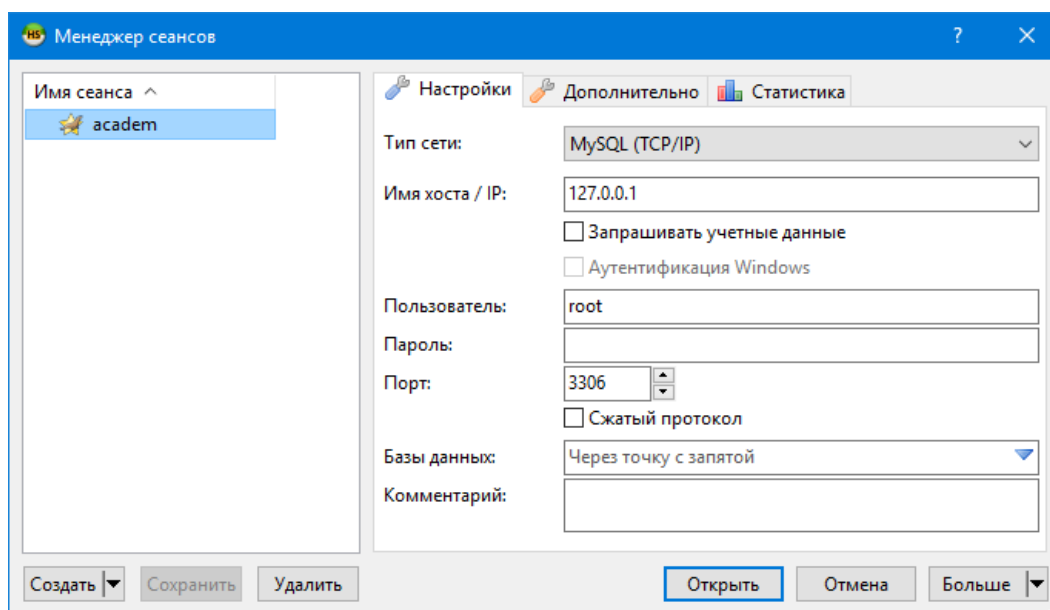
HS Менеджер сеансов ? ✕

Имя сеанса ^
academ

Настройки | Дополнительно | Статистика

Тип сети: MySQL (TCP/IP)
Имя хоста / IP: 127.0.0.1
Запрашивать учетные данные
Аутентификация Windows
Пользователь: root
Пароль:
Порт: 3306
Сжатый протокол
Базы данных: Через точку с запятой
Комментарий:

Создать | Сохранить | Удалить | Открыть | Отмена | Больше